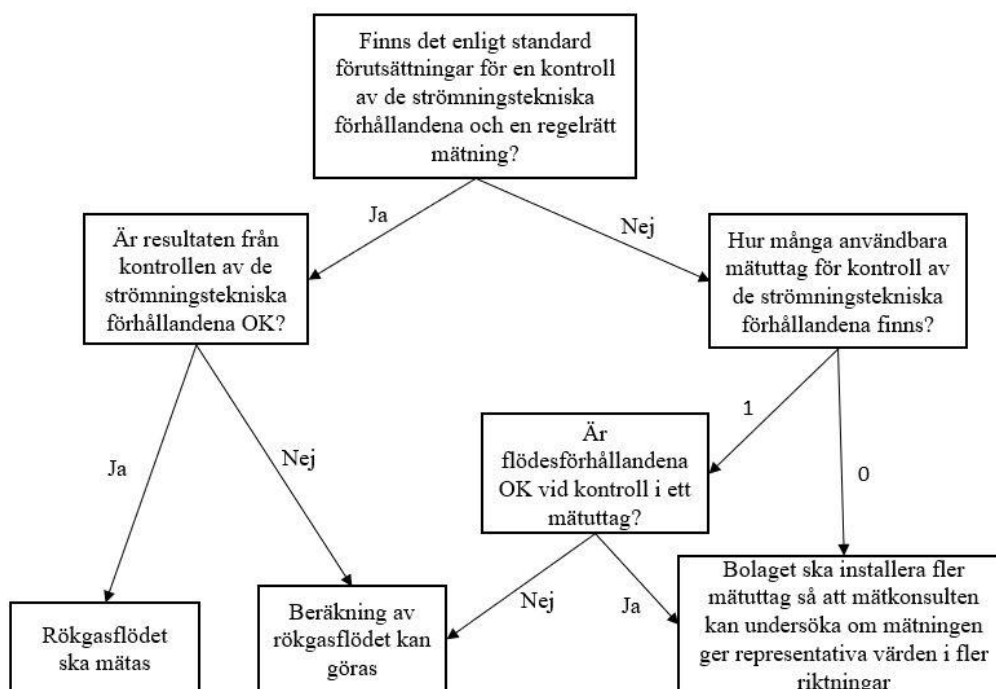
Finns det enligt standard förutsättningar för en kontroll av de strömningstekniska förhållandena och en regelrätt mätning?

Ja

Nej

Är resultaten från kontrollen av de strömningstekniska förhållandena OK?

Hur många användbara mätuttag för kontroll av de strömningstekniska förhållandena finns?

1

Är flödesförhållandena OK vid kontroll i ett mätuttag?

0

Ja

Nej

Nej

Ja

Rökgasflödet ska mätas

Beräkning av rökgasflödet kan göras

Bolaget ska installera fler mätuttag så att mätkonsulten kan undersöka om mätningen ger representativa värden i fler riktningar